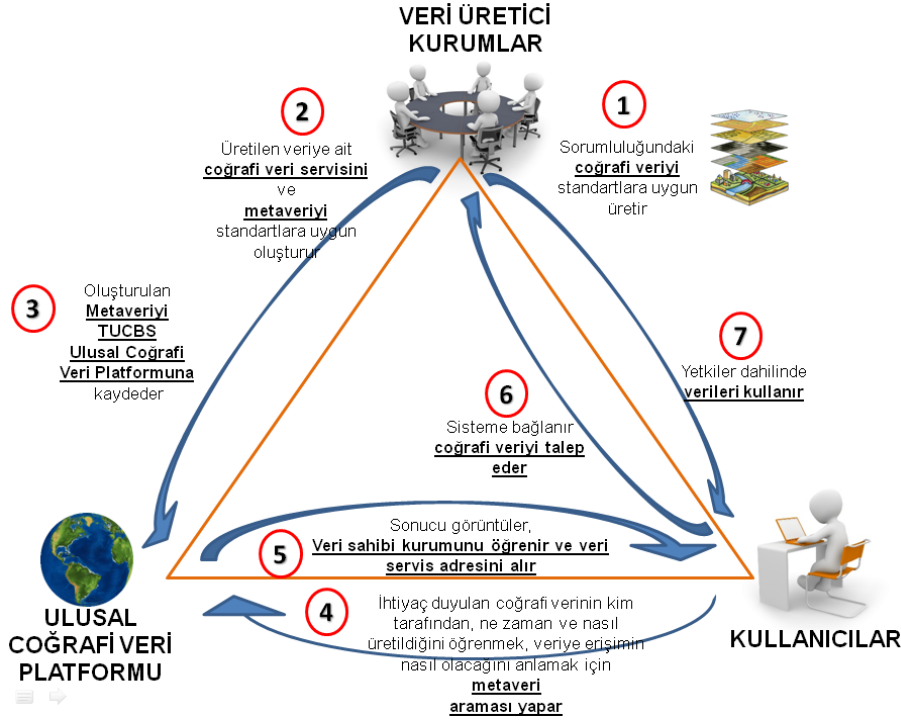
VERİ ÜRETİCİ KURUMLAR

2
Üretilen veriye ait **coğrafi veri servisini** ve **metaveriyi** standartlara uygun oluşturur

1
Sorumluluğundaki **coğrafi veriyi** standartlara uygun üretir

3
Oluşturulan **Metaveriyi TUCBS Ulusal Coğrafi Veri Platformuna** kaydeder

7
Yetkiler dahilinde **verileri kullanır**

6
Sisteme bağlanır **coğrafi veriyi talep eder**

5
Sonucu görüntüler, **Veri sahibi kurumunu öğrenir ve veri servis adresini alır**

4
İhtiyaç duyulan coğrafi verinin kim tarafından, ne zaman ve nasıl üretildiğini öğrenmek, veriye erişimin nasıl olacağını anlamak için **metaveri araması yapar**

ULUSAL COĞRAFİ VERİ PLATFORMU

KULLANICILAR